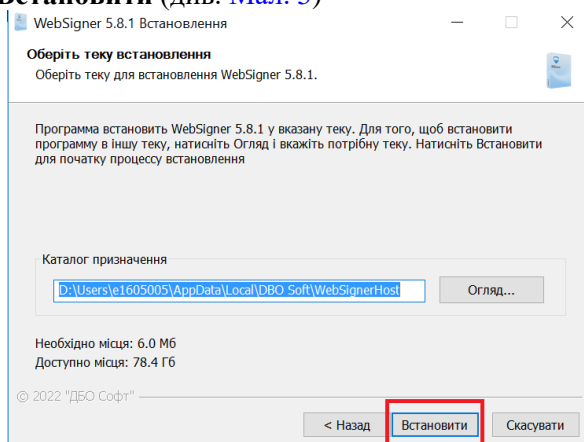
Встановити (Див. Мал. 5)

WebSigner 5.8.1 Встановлення

Оберіть теку встановлення
Оберіть теку для встановлення WebSigner 5.8.1.

Программа встановить WebSigner 5.8.1 у вказану теку. Для того, щоб встановити программу в іншу теку, натисніть Огляд і вкажіть потрібну теку. Натисніть Встановити для початку процессу встановлення

Каталог призначення
D:\Users\e1605005\AppData\Local\DBO Soft\WebSignerHost
Огляд...

Необхідно місця: 6.0 Мб
Доступно місця: 78.4 Гб

© 2022 "ДБО Софт"

< Назад
Встановити
Скасувати